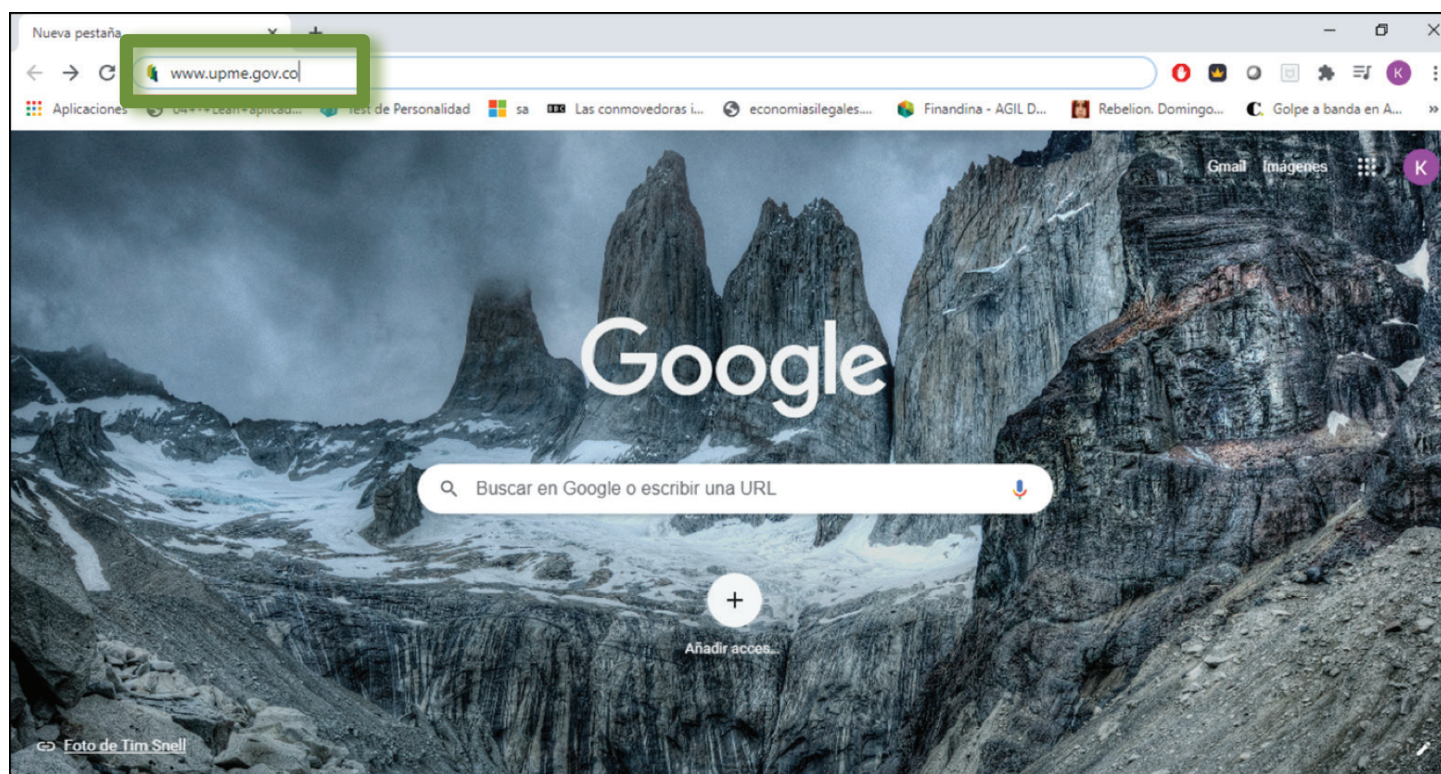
Nueva pestaña ×
+
www.upme.gov.co
K
Aplicaciones 04 • Learn aplicad... Test de Personalidad sa Las conmovedoras i... economiasilegales... Finandina - AGIL D... Rebelion. Domingo... Golpe a banda en A... »
Gmail Imágenes K
Google
Buscar en Google o escribir una URL
+
Añadir acces...
Foto de Tim Snell